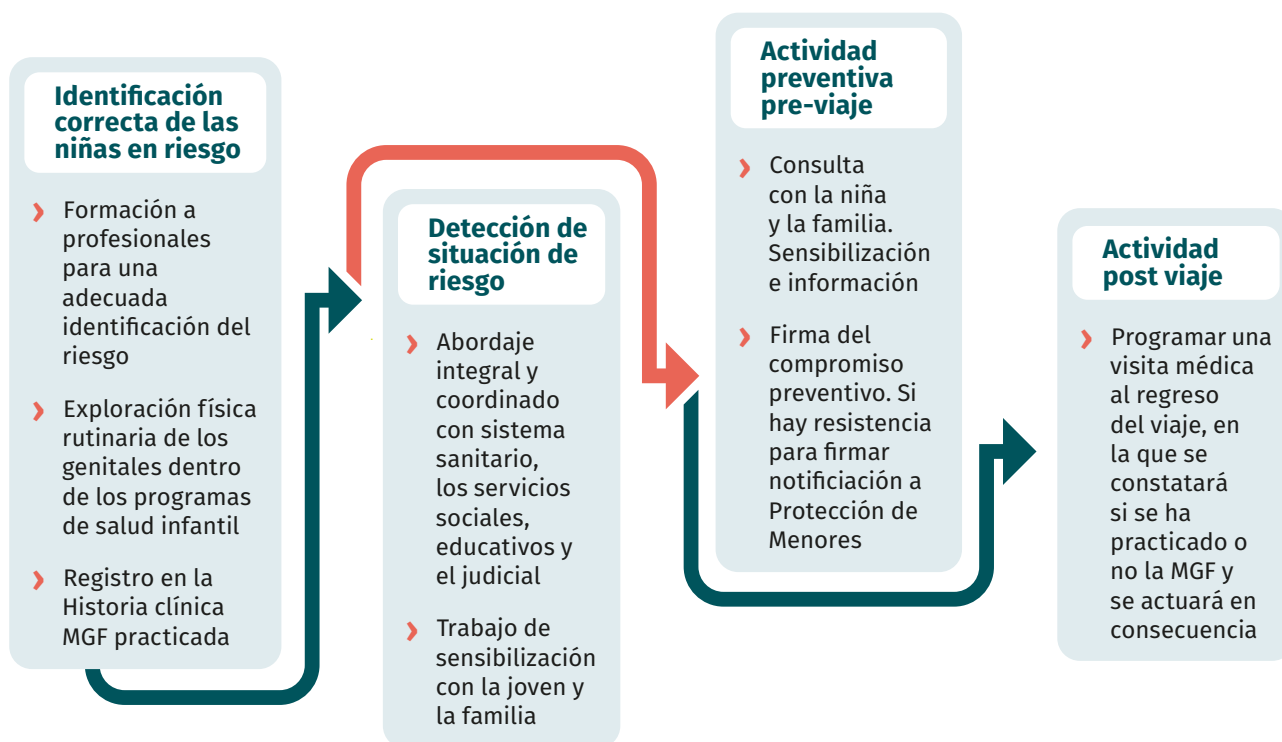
Identificación correcta de las niñas en riesgo

› Formación a profesionales para una adecuada identificación del riesgo

› Exploración física rutinaria de los genitales dentro de los programas de salud infantil

› Registro en la Historia clínica MGF practicada

Detección de situación de riesgo

› Abordaje integral y coordinado con sistema sanitario, los servicios sociales, educativos y el judicial

› Trabajo de sensibilización con la joven y la familia

Actividad preventiva pre-viaje

› Consulta con la niña y la familia. Sensibilización e información

› Firma del compromiso preventivo. Si hay resistencia para firmar notificiación a Protección de Menores

Actividad post viaje

› Programar una visita médica al regreso del viaje, en la que se constatará si se ha practicado o no la MGF y se actuará en consecuencia